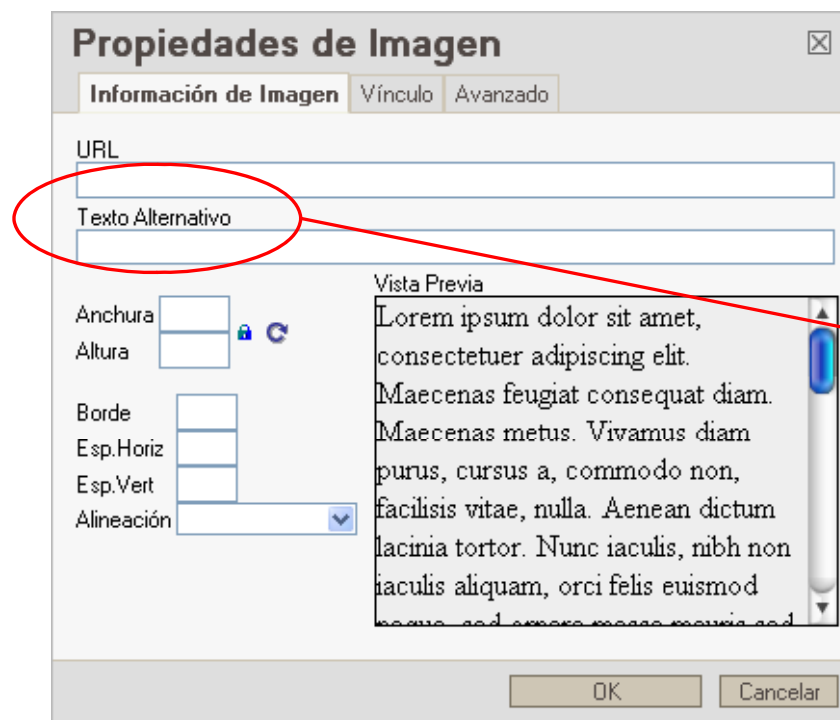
Propiedades de Imagen

Información de Imagen | Vínculo | Avanzado

URL

Texto Alternativo

Anchura

Altura

Borde

Esp.Horiz

Esp.Vert

Alineación

Vista Previa

Lorem ipsum dolor sit amet, consectetuer adipiscing elit. Maecenas feugiat consequat diam. Maecenas metus. Vivamus diam purus, cursus a, commodo non, facilisis vitae, nulla. Aenean dictum lacinia tortor. Nunc iaculis, nibh non iaculis aliquam, orci felis euismod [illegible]

OK

Cancelar